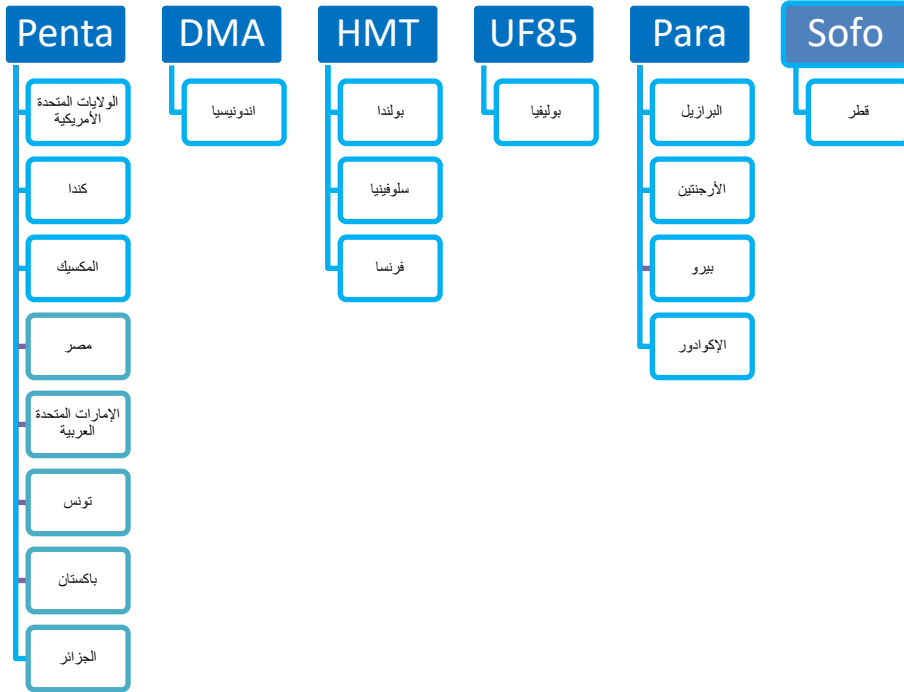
Penta

الولايات المتحدة الأمريكية

كندا

المكسيك

مصر

الإمارات المتحدة العربية

تونس

باكستان

الجزائر

DMA

اندونيسيا

HMT

بولندا

سلوفينيا

فرنسا

UF85

بوليفيا

Para

البرازيل

الأرجنتين

بيرو

الإكوادور

Sofo

قطر